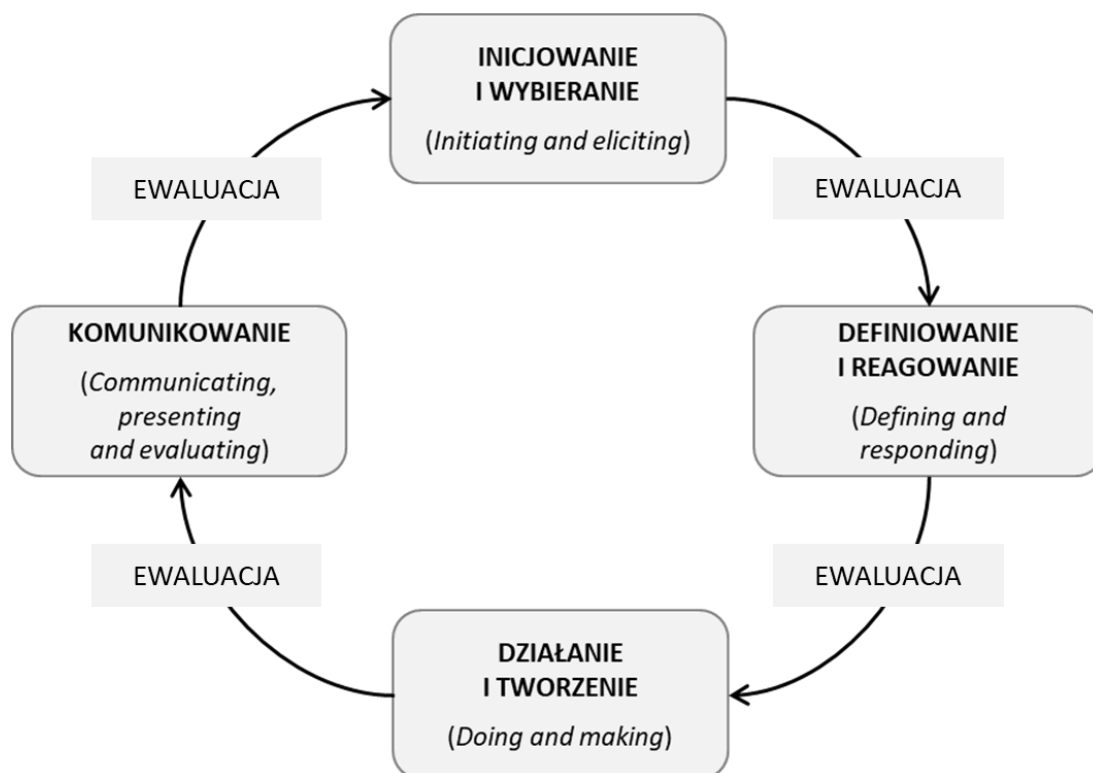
INICJOWANIE I WYBIERANIE

(Initiating and eliciting)

EWALUACJA

EWALUACJA

KOMUNIKOWANIE

(Communicating, presenting and evaluating)

DEFINIOWANIE I REAGOWANIE

(Defining and responding)

EWALUACJA

EWALUACJA

DZIAŁANIE I TWORZENIE

(Doing and making)